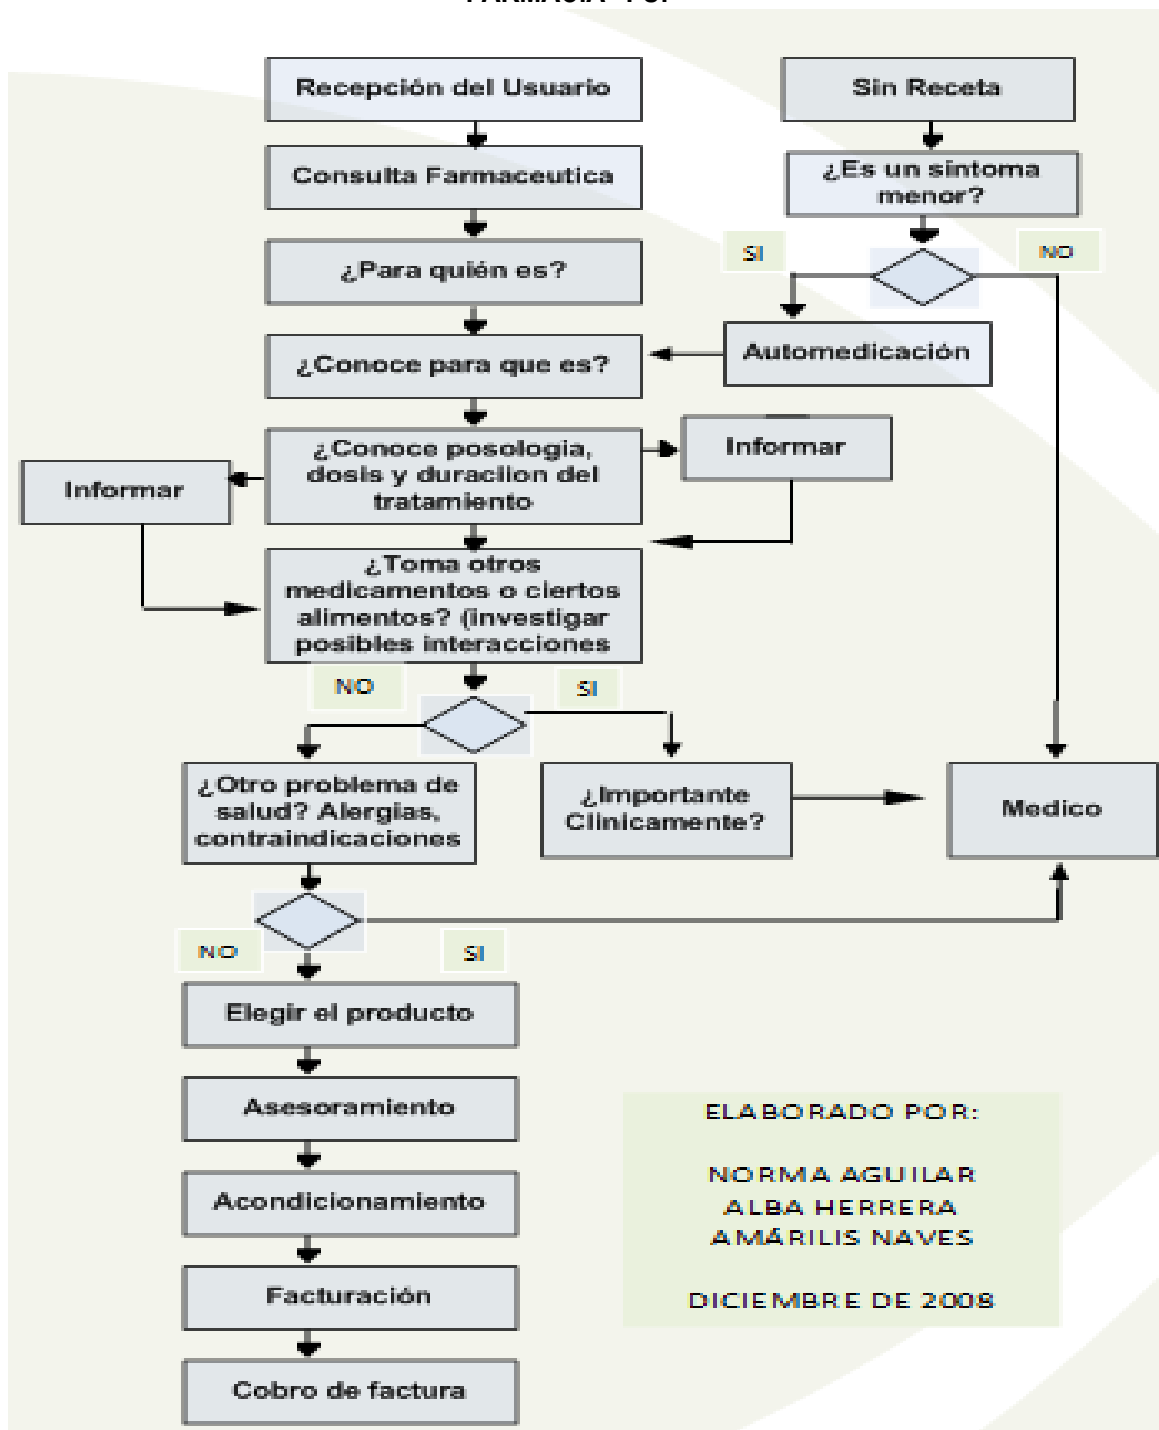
FARMACIA "FSP"

Recepción del Usuario

Consulta Farmaceutica

¿Para quién es?

¿Conoce para que es?

¿Conoce posologia, dosis y duracion del tratamiento

Informar

Informar

¿Toma otros medicamentos o ciertos alimentos? (investigar posibles interacciones

NO

SI

¿Otro problema de salud? Alergias, contraindicaciones

¿Importante Clinicamente?

NO

SI

Elegir el producto

Asesoramiento

Acondicionamiento

Facturación

Cobro de factura

Sin Receta

¿Es un sintoma menor?

SI

NO

Automedicación

Medico

ELABORADO POR:

NORMA AGUILAR
ALBA HERRERA
AMÁRILIS NAVES

DICIEMBRE DE 2008